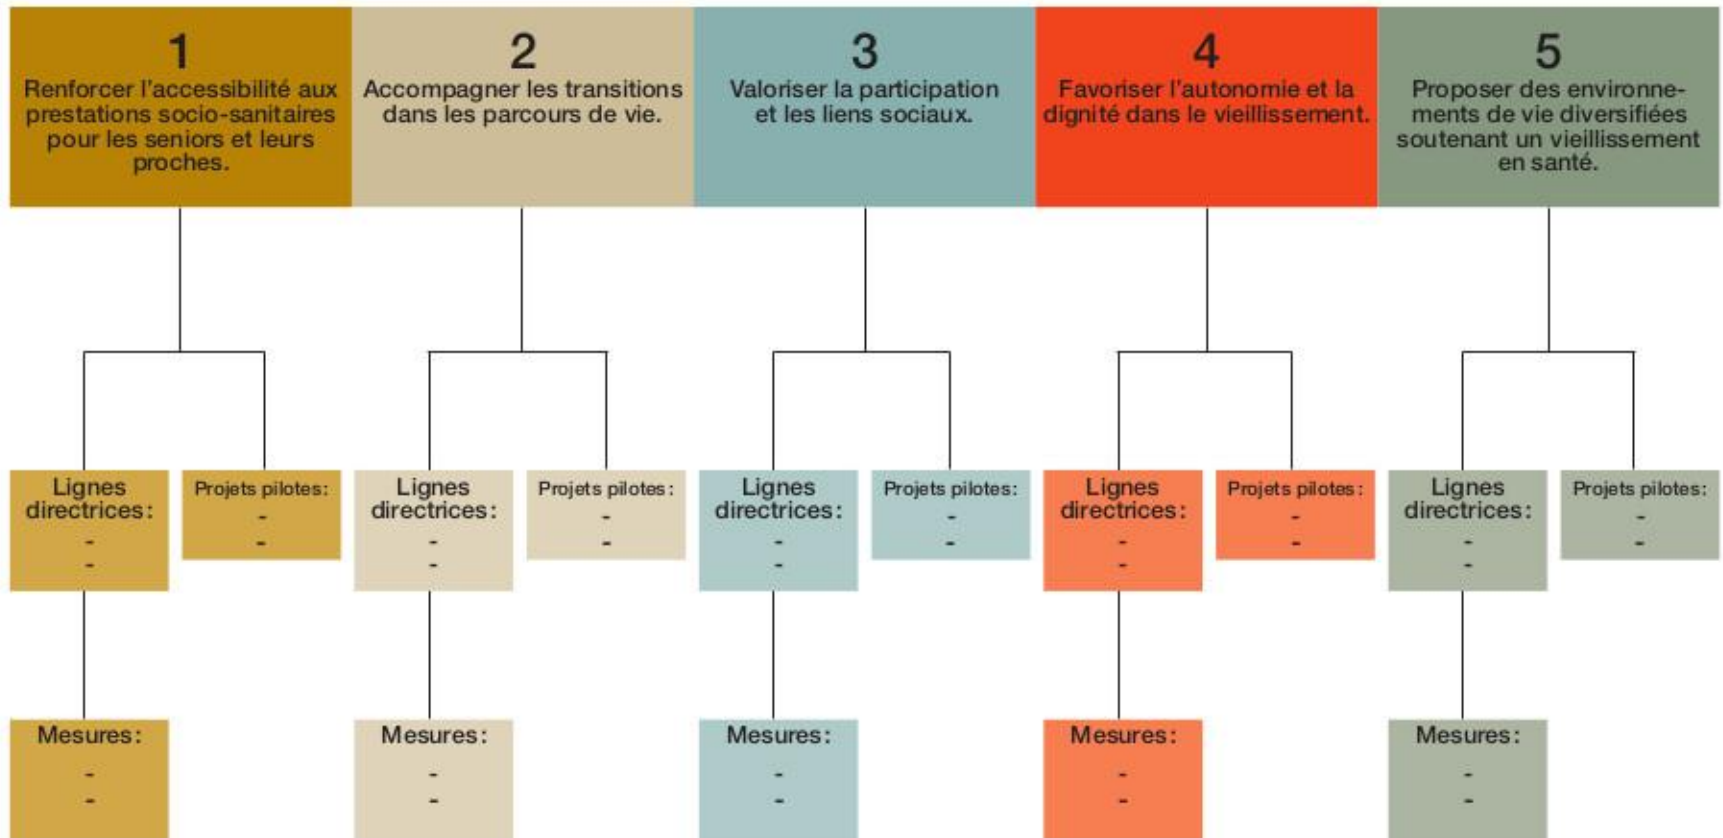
1
Renforcer l'accessibilité aux prestations socio-sanitaires pour les seniors et leurs proches.

Lignes directrices:
-
-

Projets pilotes:
-
-

Mesures:
-
-

2
Accompagner les transitions dans les parcours de vie.

Lignes directrices:
-
-

Projets pilotes:
-
-

Mesures:
-
-

3
Valoriser la participation et les liens sociaux.

Lignes directrices:
-
-

Projets pilotes:
-
-

Mesures:
-
-

4
Favoriser l'autonomie et la dignité dans le vieillissement.

Lignes directrices:
-
-

Projets pilotes:
-
-

Mesures:
-
-

5
Proposer des environnements de vie diversifiées soutenant un vieillissement en santé.

Lignes directrices:
-
-

Projets pilotes:
-
-

Mesures:
-
-